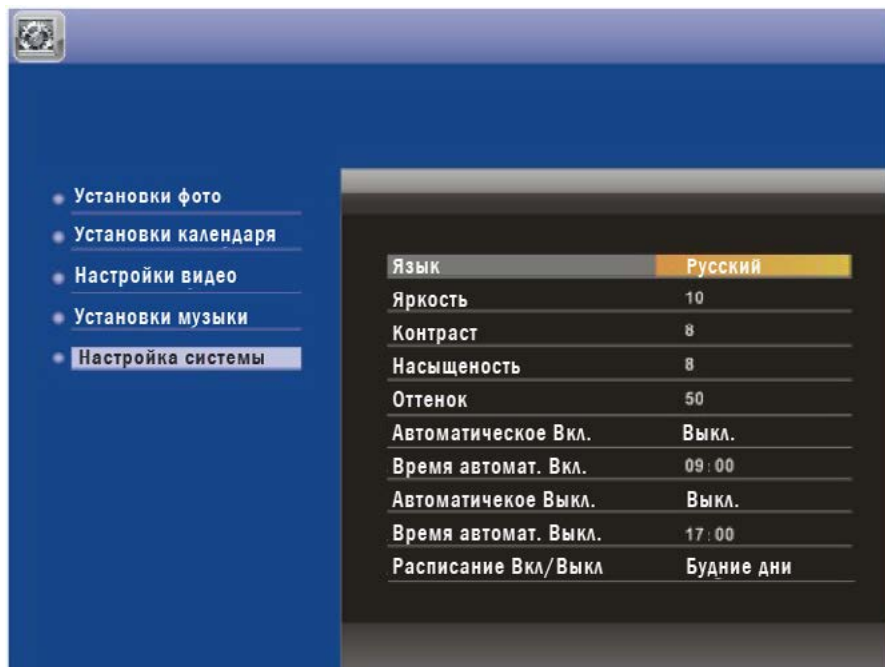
Установки фото
Установки календаря
Настройки видео
Установки музыки
Настройка системы

| Язык | Русский |
|---|---|
| Яркость | 10 |
| Контраст | 8 |
| Насыщеность | 8 |
| Оттенок | 50 |
| Автоматическое Вкл. | Выкл. |
| Время автомат. Вкл. | 09:00 |
| Автоматичекое Выкл. | Выкл. |
| Время автомат. Выкл. | 17:00 |
| Расписание Вкл/Выкл | Будние дни |